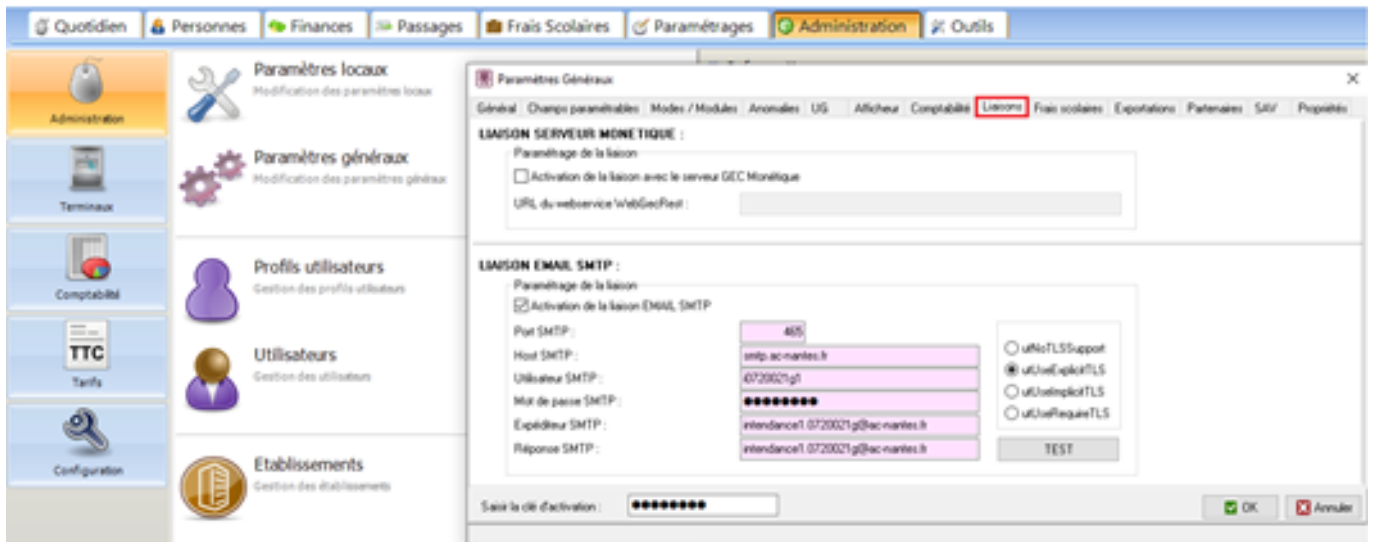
Quotidien | Personnes | Finances | Passages | Frais Scolaires | Paramétrages | Administration | Outils

Administration
Terminaux
Comptabilité
TTC
Tarifs
Configuration

Paramètres locaux
Modification des paramètres locaux

Paramètres généraux
Modification des paramètres généraux

Profils utilisateurs
Gestion des profils utilisateurs

Utilisateurs
Gestion des utilisateurs

Etablissements
Gestion des établissements

Paramètres Généraux

Général | Champs paramétrables | Modes / Modules | Anomalies | UG | Afficheur | Comptabilité | Liaisons | Frais scolaires | Exportations | Partenaires | SAV | Propriétés

LIAISON SERVEUR MONETIQUE :
Paramétrage de la liaison
Activation de la liaison avec le serveur GEC Monétique
URL du webservice WebGecRest :

LIAISON EMAIL SMTP :
Paramétrage de la liaison
Activation de la liaison EMAIL SMTP
Port SMTP : 465
Host SMTP : smtp.ac-nantes.fr
Utilisateur SMTP : i0720021g1
Mot de passe SMTP : ●●●●●●●●
Expéditeur SMTP : intendance1.0720021g@ac-nantes.fr
Réponse SMTP : intendance1.0720021g@ac-nantes.fr

utNoTLSSupport
utUseExplicitTLS
utUseImplicitTLS
utUseRequireTLS
TEST

Saisir la clé d'activation : ●●●●●●●●●
OK
Annuler